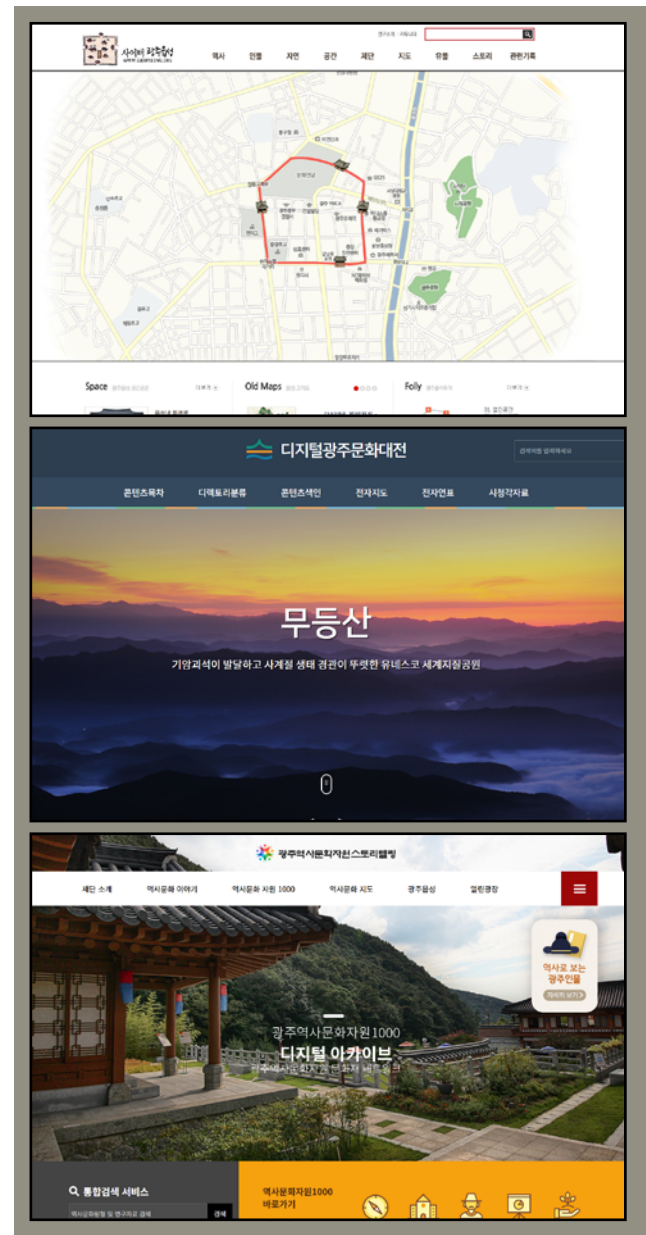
사이버 광주읍성

역사 인물 자연 공간 제단 지도 유물 스토리 관련기록

Space

Old Maps

Folly

디지털광주문화대전

콘텐츠목차 디렉토리분류 콘텐츠색인 전자지도 전자연표 시청각자료

무등산

기암괴석이 발달하고 사계절 생태 경관이 뚜렷한 유네스코 세계지질공원

광주역사문화자원스토리텔링

재단 소개 역사문화 이야기 역사문화 자원 1000 역사문화 지도 광주음성 열린광장

역사로 보는 광주인물

광주역사문화자원1000

디지털 아카이브

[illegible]

통합검색 서비스

역사문화자원1000 바로가기